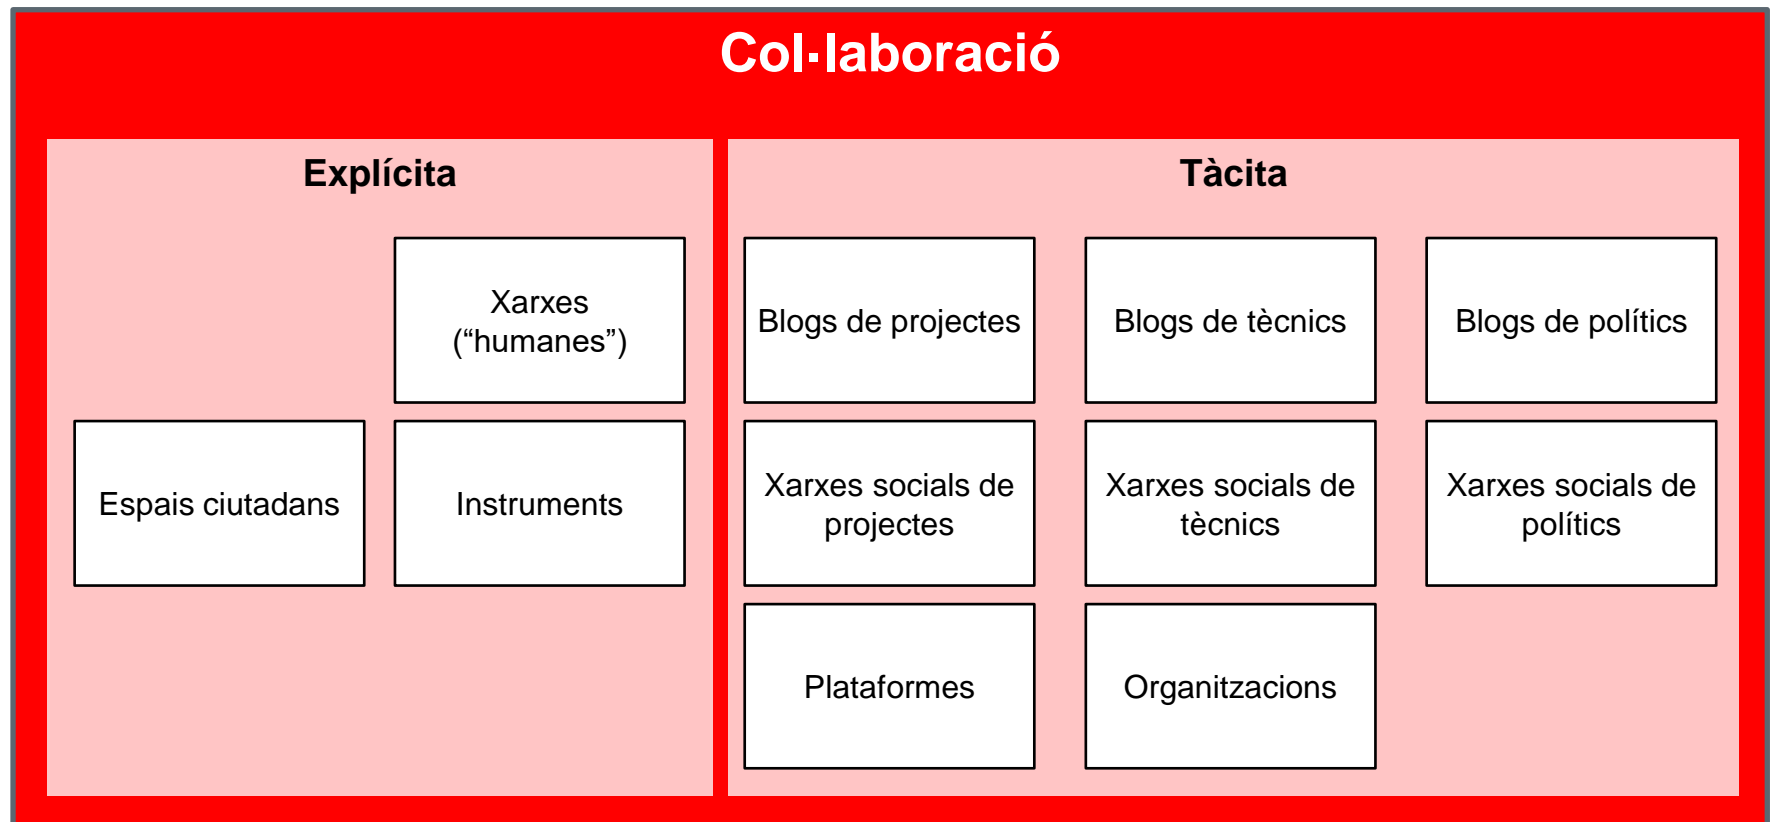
Col·laboració

Explícita

Xarxes (“humanes”)

Espais ciutadans

Instruments

Tàcita

Blogs de projectes

Blogs de tècnics

Blogs de polítics

Xarxes socials de projectes

Xarxes socials de tècnics

Xarxes socials de polítics

Plataformes

Organitzacions